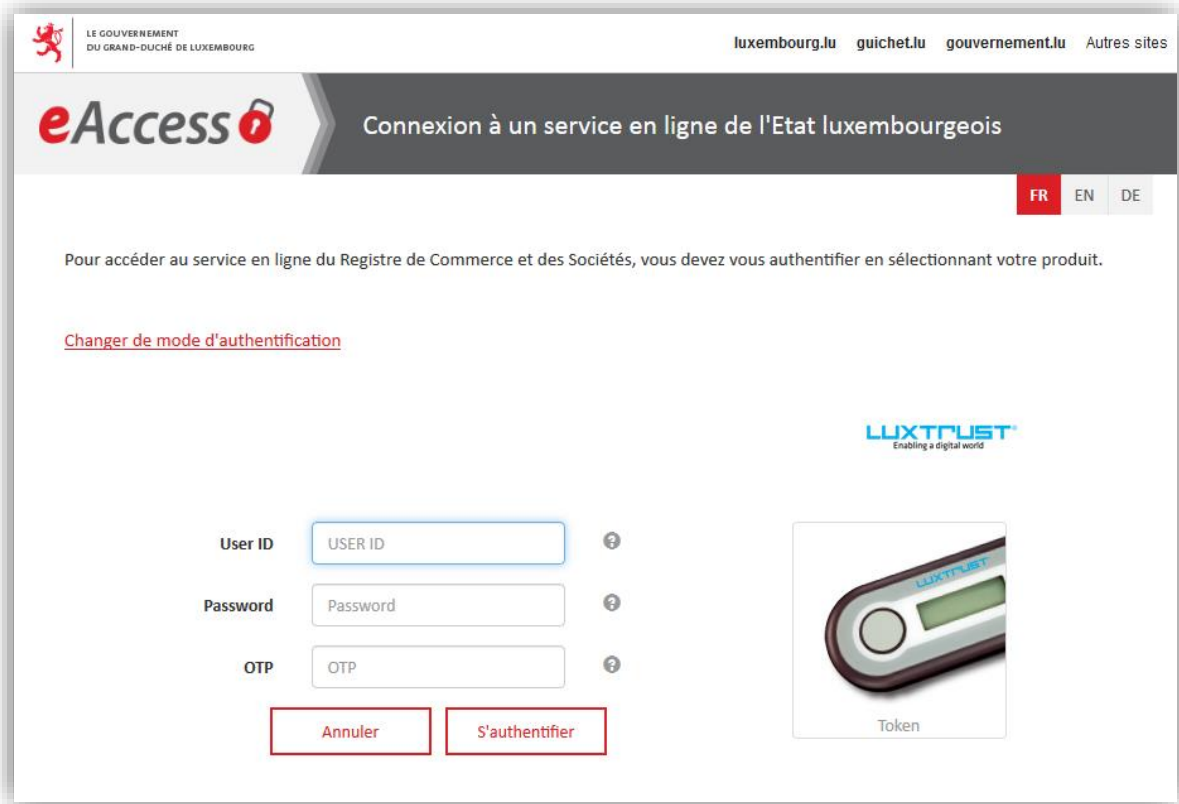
LE GOUVERNEMENT
DU GRAND-DUCHÉ DE LUXEMBOURG

luxembourg.lu guichet.lu gouvernement.lu Autres sites

eAccess

Connexion à un service en ligne de l'Etat luxembourgeois

FR EN DE

Pour accéder au service en ligne du Registre de Commerce et des Sociétés, vous devez vous authentifier en sélectionnant votre produit.

Changer de mode d'authentification

LUXTRUST
Enabling a digital world

User ID USER ID

Password Password

OTP OTP

Annuler S'authentifier

LUXTRUST

Token